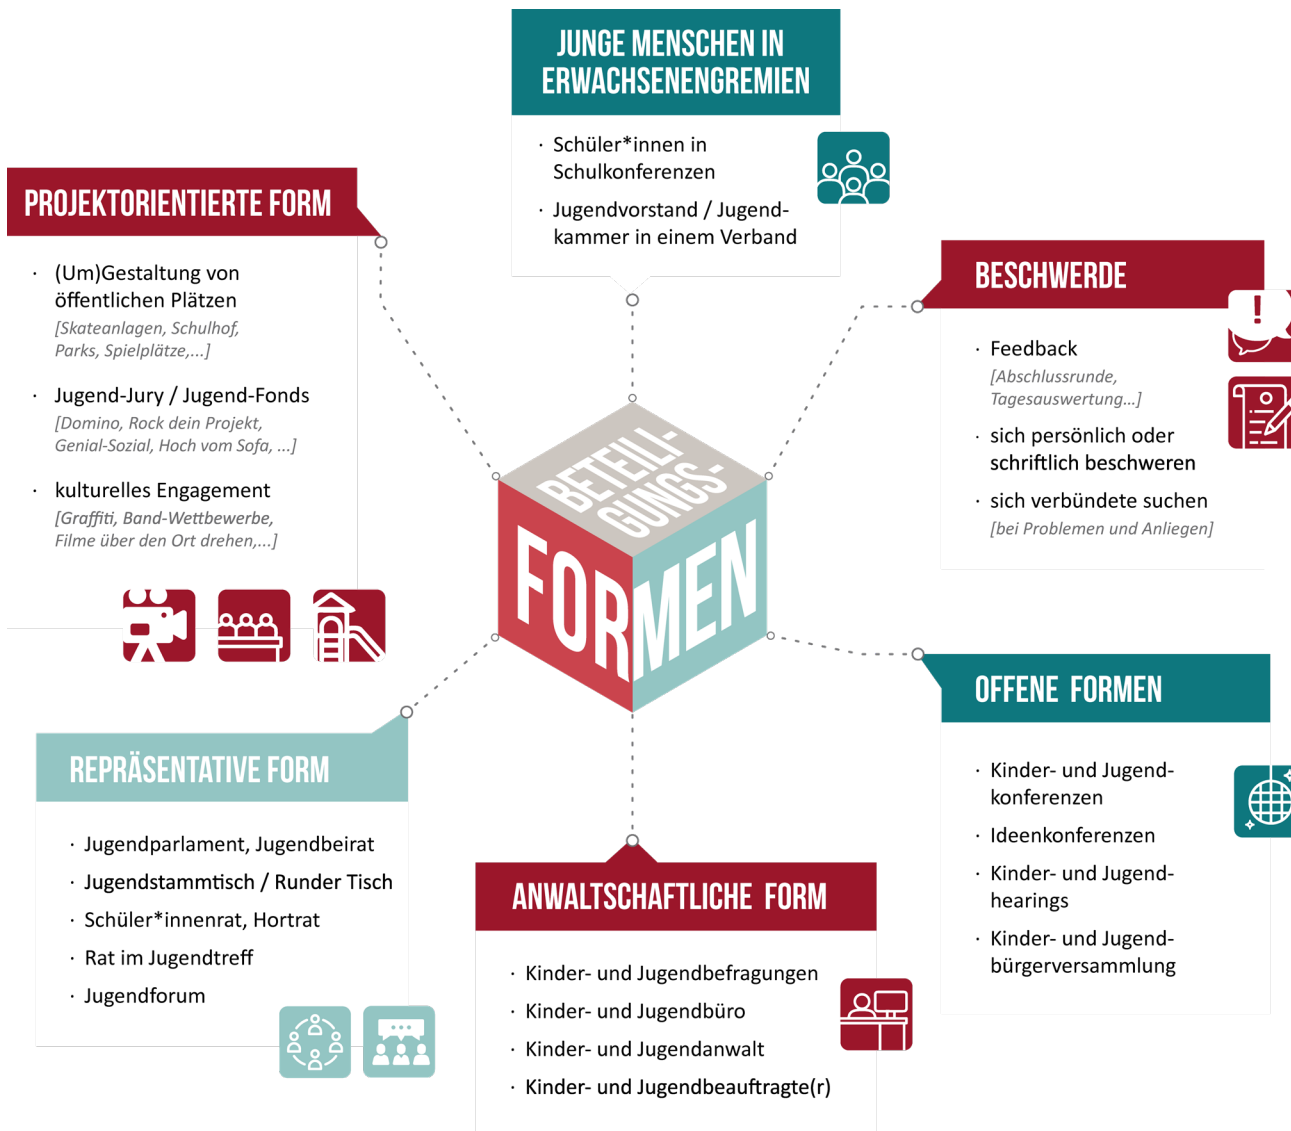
JUNGE MENSCHEN IN ERWACHSENENGREMIEN

· Schüler*innen in Schulkonferenzen
· Jugendvorstand / Jugendkammer in einem Verband

PROJEKTORIENTIERTE FORM

· (Um)Gestaltung von öffentlichen Plätzen
[Skateanlagen, Schulhof, Parks, Spielplätze,...]
· Jugend-Jury / Jugend-Fonds
[Domino, Rock dein Projekt, Genial-Sozial, Hoch vom Sofa, ...]
· kulturelles Engagement
[Graffiti, Band-Wettbewerbe, Filme über den Ort drehen,...]

BESCHWERDE

· Feedback
[Abschlussrunde, Tagesauswertung...]
· sich persönlich oder schriftlich beschweren
· sich verbündete suchen
[bei Problemen und Anliegen]

BETEILI-GUNGS-FORMEN

OFFENE FORMEN

· Kinder- und Jugendkonferenzen
· Ideenkonferenzen
· Kinder- und Jugendhearings
· Kinder- und Jugendbürgerversammlung

REPRÄSENTATIVE FORM

· Jugendparlament, Jugendbeirat
· Jugendstammtisch / Runder Tisch
· Schüler*innenrat, Hortrat
· Rat im Jugendtreff
· Jugendforum

ANWALTSCHAFTLICHE FORM

· Kinder- und Jugendbefragungen
· Kinder- und Jugendbüro
· Kinder- und Jugendanwalt
· Kinder- und Jugendbeauftragte(r)